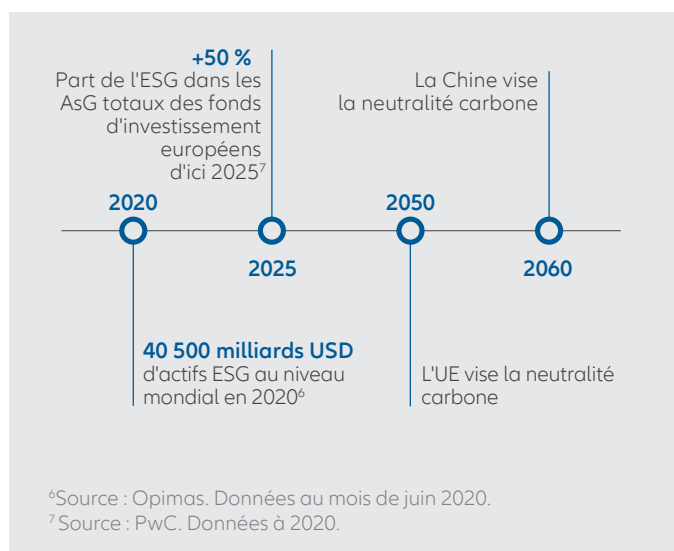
+50 %
Part de l'ESG dans les AsG totaux des fonds d'investissement européens d'ici 2025$^7$

La Chine vise la neutralité carbone

2020

2025

2050

2060

40 500 milliards USD
d'actifs ESG au niveau mondial en 2020$^6$

L'UE vise la neutralité carbone

$^6$Source : Opimas. Données au mois de juin 2020.
$^7$Source : PwC. Données à 2020.